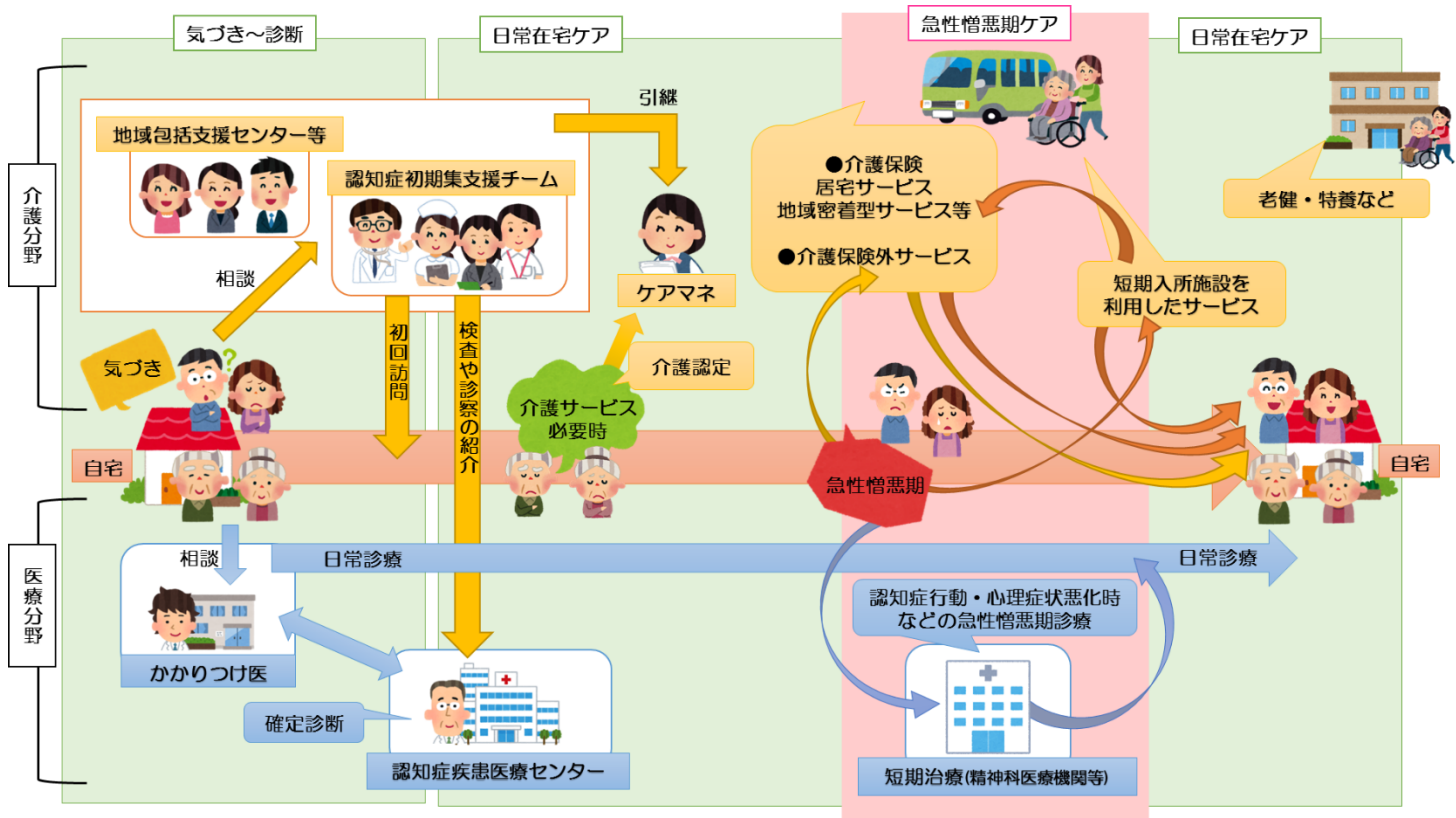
気づき～診断

日常在宅ケア

急性憎悪期ケア

日常在宅ケア

介護分野

医療分野

地域包括支援センター等

認知症初期集支援チーム

相談

引継

ケアマネ

●介護保険
居宅サービス
地域密着型サービス等

●介護保険外サービス

老健・特養など

短期入所施設を
利用したサービス

気づき

初回訪問

検査や診察の紹介

介護サービス
必要時

介護認定

自宅

急性憎悪期

自宅

相談

日常診療

日常診療

かかりつけ医

確定診断

認知症疾患医療センター

認知症行動・心理症状悪化時
などの急性憎悪期診療

短期治療(精神科医療機関等)